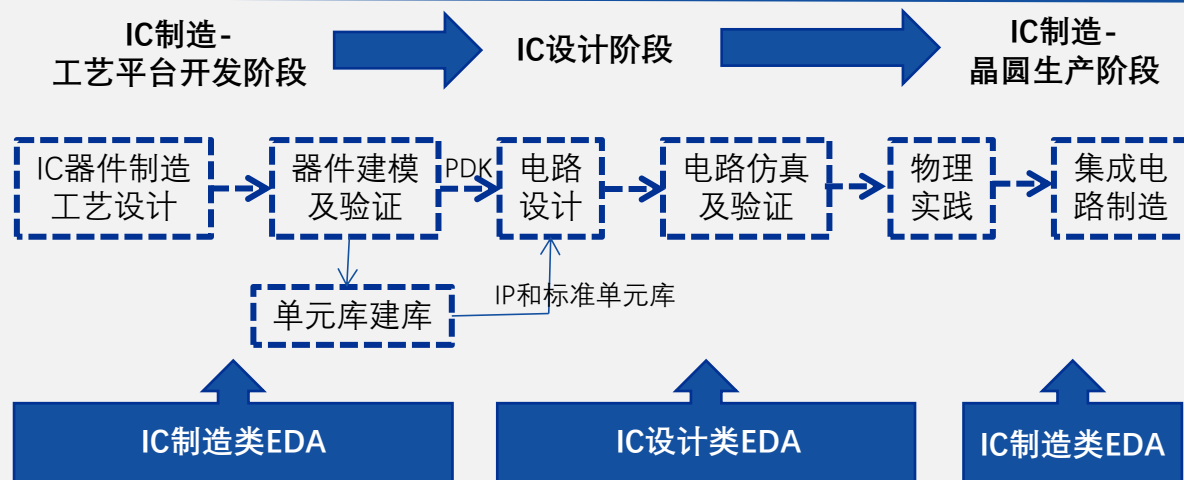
IC制造-
工艺平台开发阶段

IC设计阶段

IC制造-
晶圆生产阶段

IC器件制造工艺设计

器件建模及验证

PDK

电路设计

电路仿真及验证

物理实践

集成电路制造

单元库建库

IP和标准单元库

IC制造类EDA

IC设计类EDA

IC制造类EDA